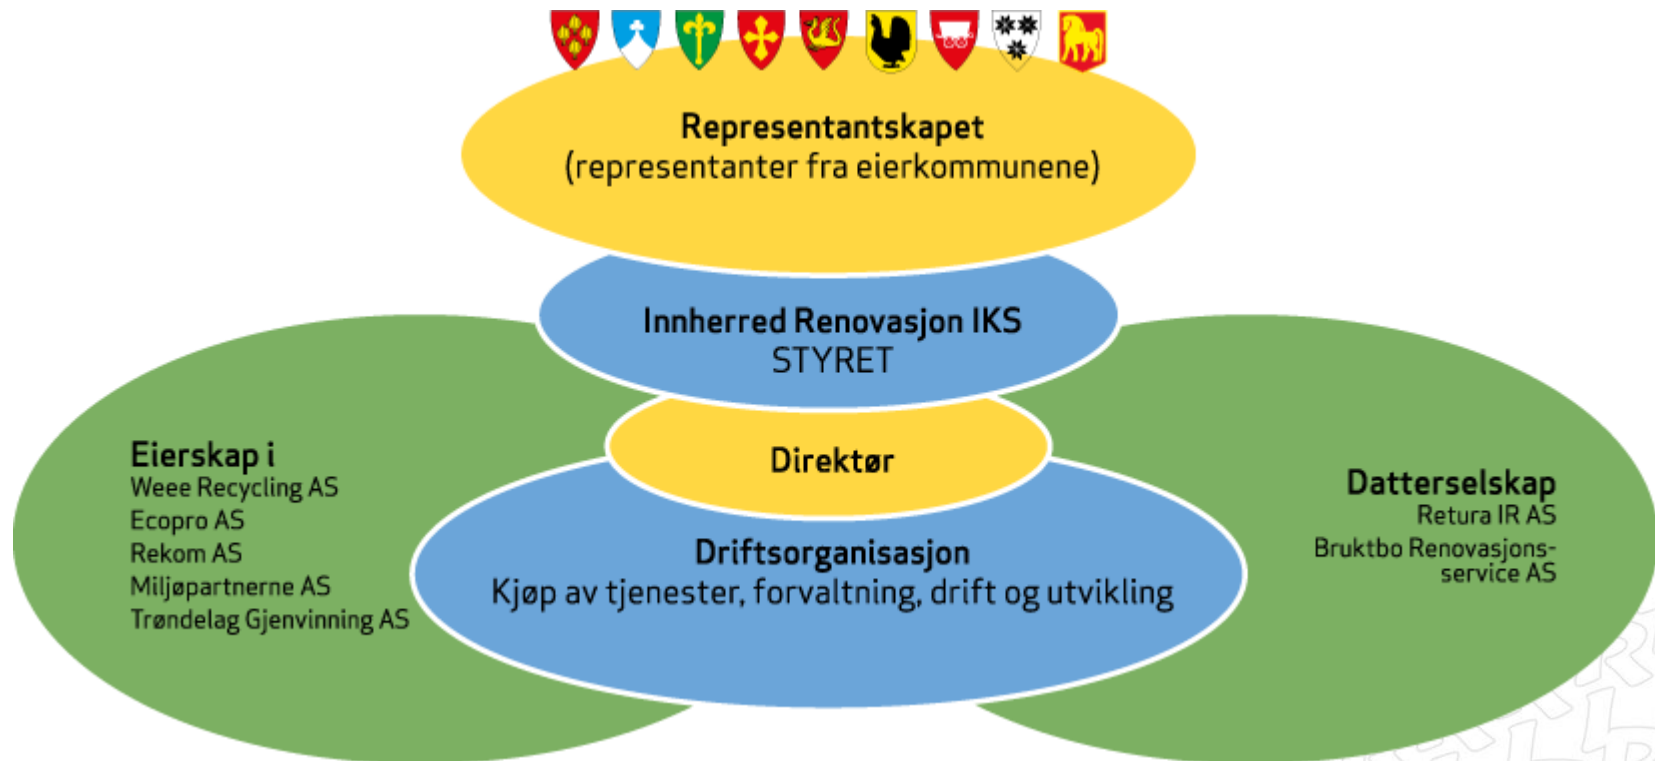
Representantskapet
(representanter fra eierkommunene)

Innherred Renovasjon IKS
STYRET

Eierskap i
Weee Recycling AS
Ecopro AS
Rekom AS
Miljøpartnerne AS
Trøndelag Gjenvinning AS

Direktør

Driftsorganisasjon
Kjøp av tjenester, forvaltning, drift og utvikling

Datterselskap
Retura IR AS
Bruktbo Renovasjonsservice AS